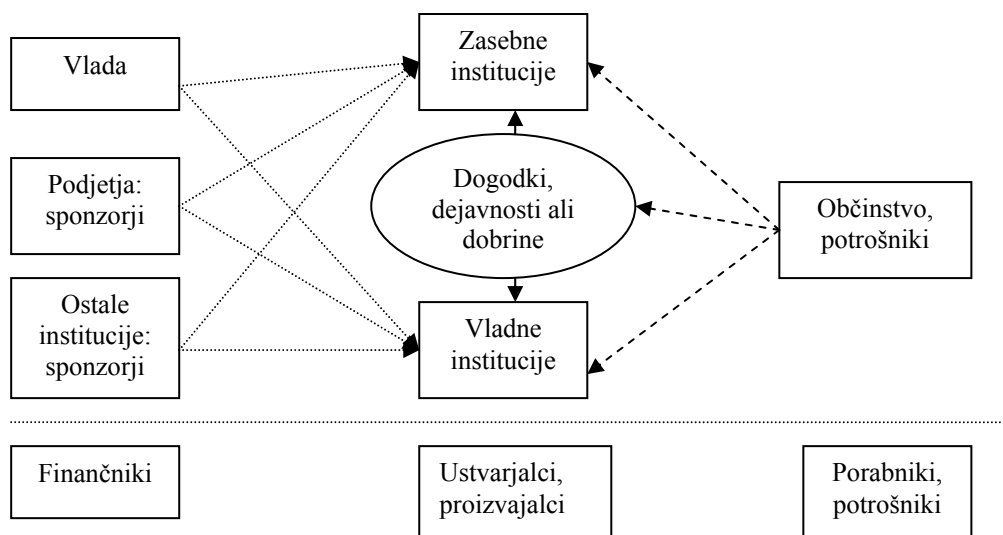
Vlada

Podjetja: sponzorji

Ostale institucije: sponzorji

Zasebne institucije

Dogodki, dejavnosti ali dobrine

Vladne institucije

Občinstvo, potrošniki

Finančniki

Ustvarjalci, proizvajalci

Porabniki, potrošniki